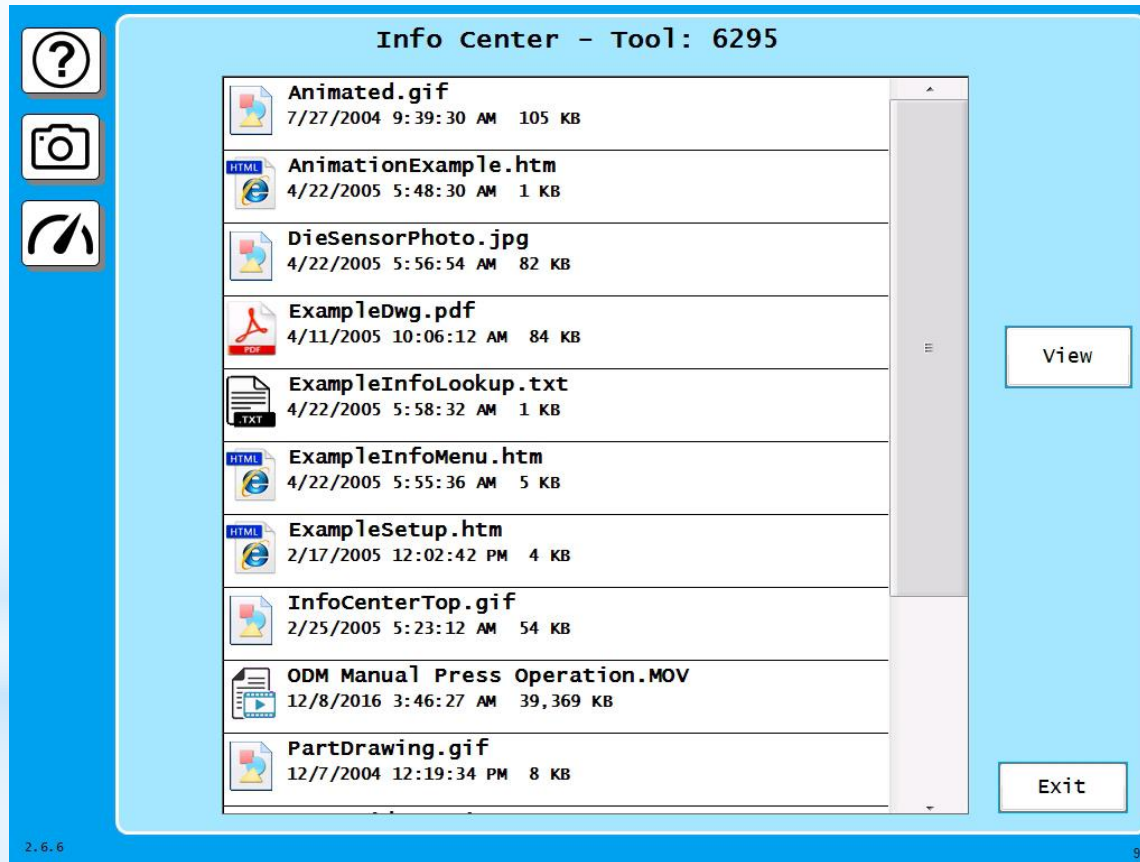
Info Center - Tool: 6295

Animated.gif
7/27/2004 9:39:30 AM 105 KB

HTML
AnimationExample.htm
4/22/2005 5:48:30 AM 1 KB

DieSensorPhoto.jpg
4/22/2005 5:56:54 AM 82 KB

ExampleDwg.pdf
PDF
4/11/2005 10:06:12 AM 84 KB

ExampleInfoLookup.txt
.TXT
4/22/2005 5:58:32 AM 1 KB

HTML
ExampleInfoMenu.htm
4/22/2005 5:55:36 AM 5 KB

HTML
ExampleSetup.htm
2/17/2005 12:02:42 PM 4 KB

InfoCenterTop.gif
2/25/2005 5:23:12 AM 54 KB

ODM Manual Press Operation.MOV
12/8/2016 3:46:27 AM 39,369 KB

PartDrawing.gif
12/7/2004 12:19:34 PM 8 KB

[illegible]

View

Exit

2.6.6

9